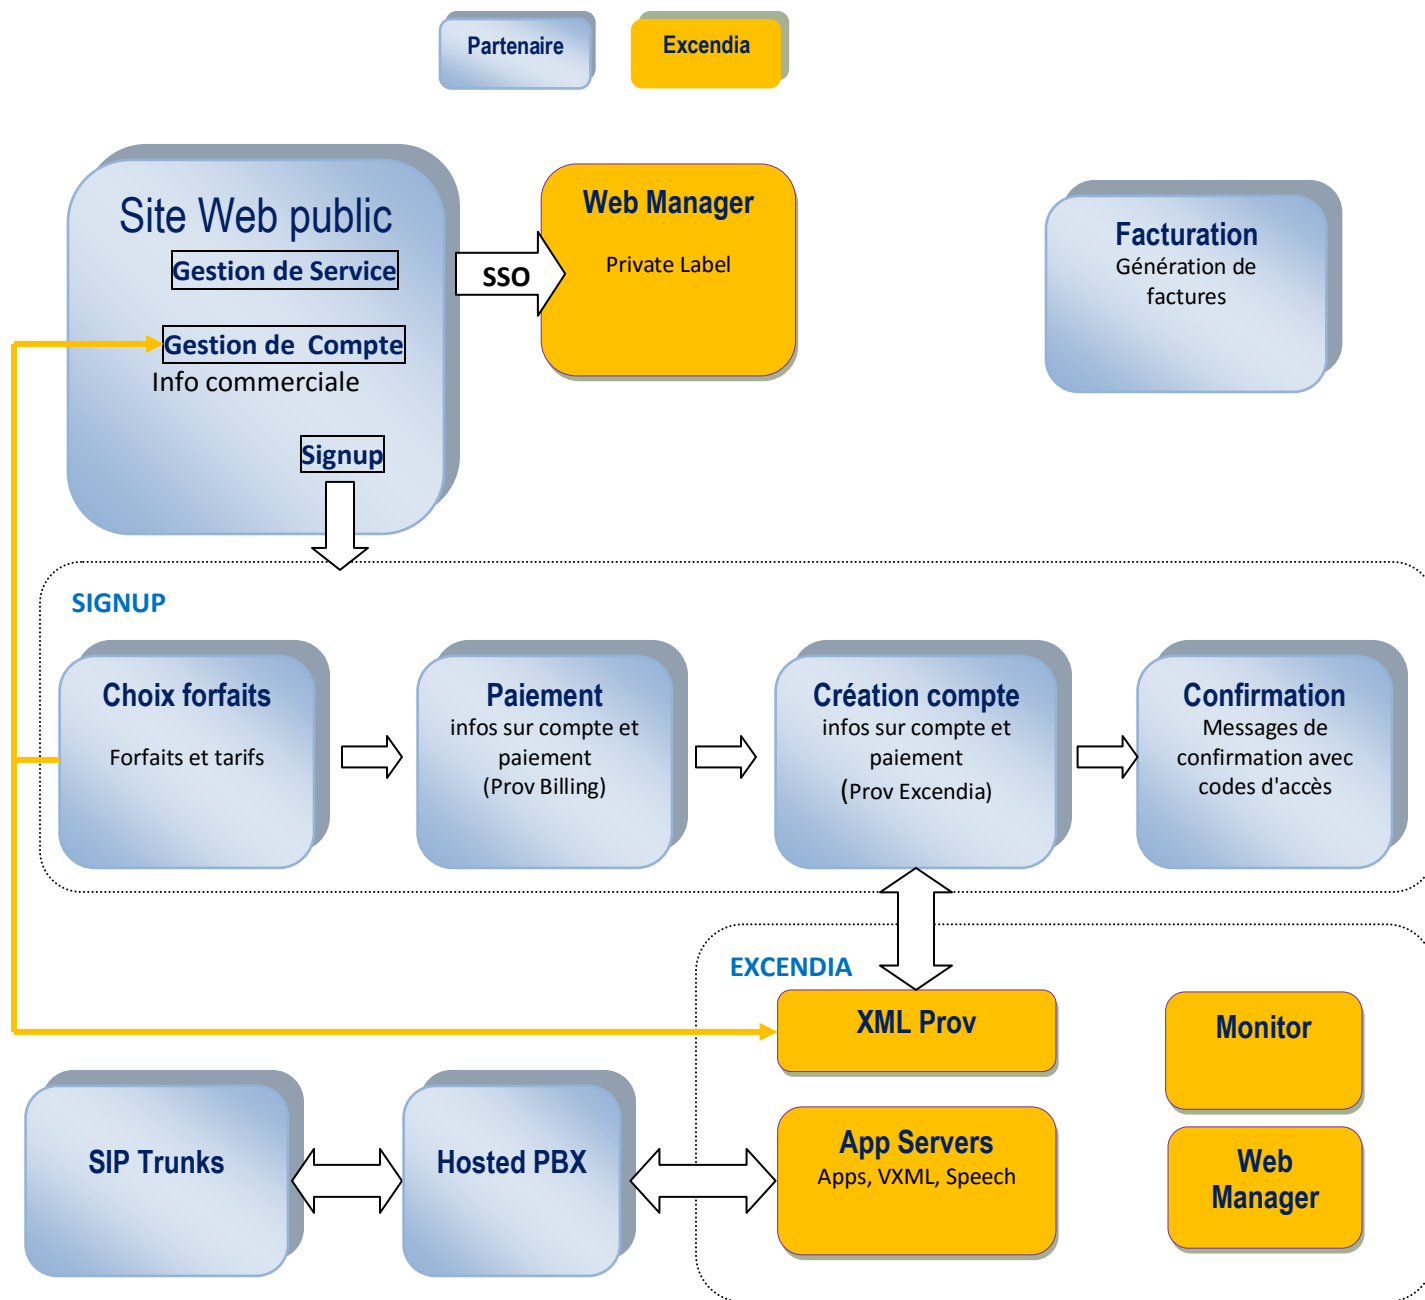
Partenaire

Excendia

Site Web public

Gestion de Service

Gestion de Compte

Info commerciale

Signup

SSO

Web Manager

Private Label

Facturation

Génération de factures

SIGNUP

Choix forfaits

Forfaits et tarifs

Paiement

infos sur compte et paiement (Prov Billing)

Création compte

infos sur compte et paiement (Prov Excendia)

Confirmation

Messages de confirmation avec codes d'accès

EXCENDIA

XML Prov

Monitor

App Servers

Apps, VXML, Speech

Web Manager

SIP Trunks

Hosted PBX